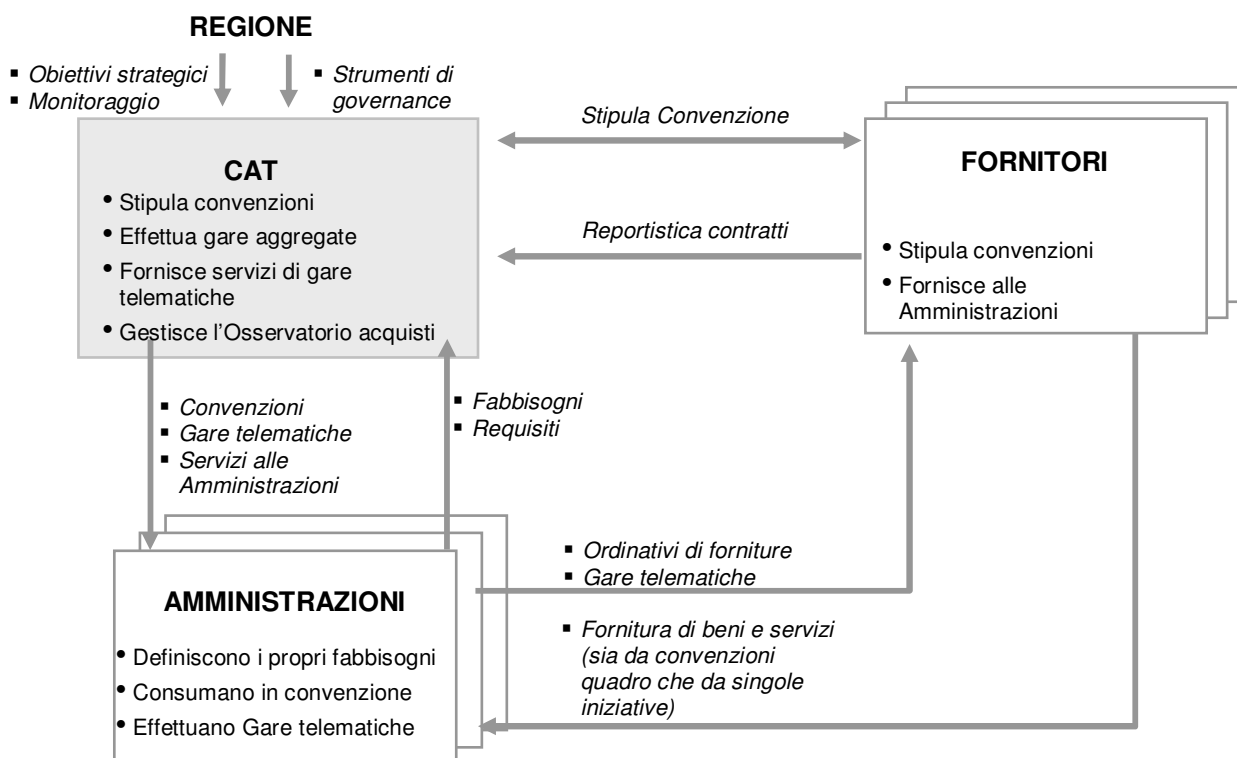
REGIONE

▪ *Obiettivi strategici*
▪ *Monitoraggio*

▪ *Strumenti di governance*

*Stipula Convenzione*

CAT
• Stipula convenzioni
• Effettua gare aggregate
• Fornisce servizi di gare telematiche
• Gestisce l'Osservatorio acquisti

FORNITORI
• Stipula convenzioni
• Fornisce alle Amministrazioni

*Reportistica contratti*

▪ *Convenzioni*
▪ *Gare telematiche*
▪ *Servizi alle Amministrazioni*

▪ *Fabbisogni*
▪ *Requisiti*

▪ *Ordinativi di forniture*
▪ *Gare telematiche*

AMMINISTRAZIONI
• Definiscono i propri fabbisogni
• Consumano in convenzione
• Effettuano Gare telematiche

▪ *Fornitura di beni e servizi (sia da convenzioni quadro che da singole iniziative)*